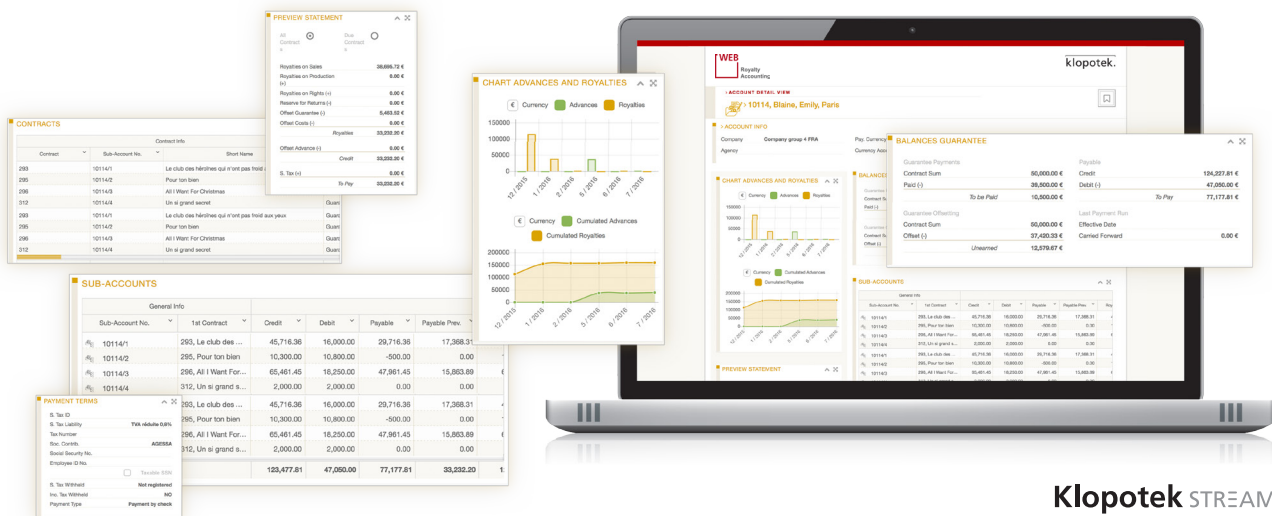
PREVIEW STATEMENT

All Contracts
Due Contracts

Royalties on Sales 38,699.72 €
Royalties on Production (+) 0.00 €
Royalties on Rights (+) 0.00 €
Reserve for Returns (-) 0.00 €
Offset Guarantee (-) 5,463.52 €
Offset Costs (-) 0.00 €
Royalties 33,232.20 €
Offset Advance (-) 0.00 €
Credit 33,232.20 €
S. Tax (+) 0.00 €
To Pay 33,232.20 €

CONTRACTS

Contract Info

| Contract | Sub-Account No. | Short Name |
|---|---|---|
| 293 | 10114/1 | Le club des héroïnes qui n'ont pas froid aux yeux |
| 295 | 10114/2 | Pour ton bien |
| 296 | 10114/3 | All I Want For Christmas |
| 312 | 10114/4 | Un si grand secret |
| 293 | 10114/1 | Le club des héroïnes qui n'ont pas froid aux yeux |
| 295 | 10114/2 | Pour ton bien |
| 296 | 10114/3 | All I Want For Christmas |
| 312 | 10114/4 | Un si grand secret |

CHART ADVANCES AND ROYALTIES

Currency Advances Royalties
150000
100000
50000
0
12 / 2015 1 / 2016 2 / 2016 3 / 2016 4 / 2016 5 / 2016 6 / 2016 7 / 2016

Currency Cumulated Advances
Cumulated Royalties
200000
150000
100000
50000
0
12 / 2015 1 / 2016 3 / 2016 5 / 2016 6 / 2016 7 / 2016

SUB-ACCOUNTS

General Info

| Sub-Account No. | 1st Contract | Credit | Debit | Payable | Payable Prev. |
|---|---|---|---|---|---|
| 10114/1 | 293, Le club des ... | 45,716.36 | 16,000.00 | 29,716.36 | 17,368.31 |
| 10114/2 | 295, Pour ton bien | 10,300.00 | 10,800.00 | -500.00 | 0.00 |
| 10114/3 | 296, All I Want For... | 65,461.45 | 18,250.00 | 47,961.45 | 15,863.89 |
| 10114/4 | 312, Un si grand s... | 2,000.00 | 2,000.00 | 0.00 | 0.00 |
| | 293, Le club des ... | 45,716.36 | 16,000.00 | 29,716.36 | 17,368.31 |
| | 295, Pour ton bien | 10,300.00 | 10,800.00 | -500.00 | 0.00 |
| | 296, All I Want For... | 65,461.45 | 18,250.00 | 47,961.45 | 15,863.89 |
| | 312, Un si grand s... | 2,000.00 | 2,000.00 | 0.00 | 0.00 |
| | | 123,477.81 | 47,050.00 | 77,177.61 | 33,232.20 |

PAYMENT TERMS

S. Tax ID
S. Tax Liability TVA réduite 0.8%
Tax Number
Soc. Contrib. AGESSA
Social Security No.
Employee ID No.
Taxable SSN
S. Tax Withheld Not registered
Inc. Tax Withheld NO
Payment Type Payment by check

WEB Royalty Accounting
klopotek.
› ACCOUNT DETAIL VIEW
› 10114, Blaine, Emily, Paris
› ACCOUNT INFO
Company Company group 4 FRA
Agency
Pay. Currency
Account

BALANCES GUARANTEE

Guarantee Payments
Contract Sum 50,000.00 €
Paid (-) 39,500.00 €
To be Paid 10,500.00 €
Guarantee Offsetting
Contract Sum 50,000.00 €
Offset (-) 37,420.33 €
Unearned 12,579.67 €

Payable
Credit 124,227.81 €
Debit (-) 47,050.00 €
To Pay 77,177.81 €
Last Payment Run
Effective Date
Carried Forward 0.00 €

CHART ADVANCES AND ROYALTIES
SUB-ACCOUNTS
PREVIEW STATEMENT

Klopotek STREAM